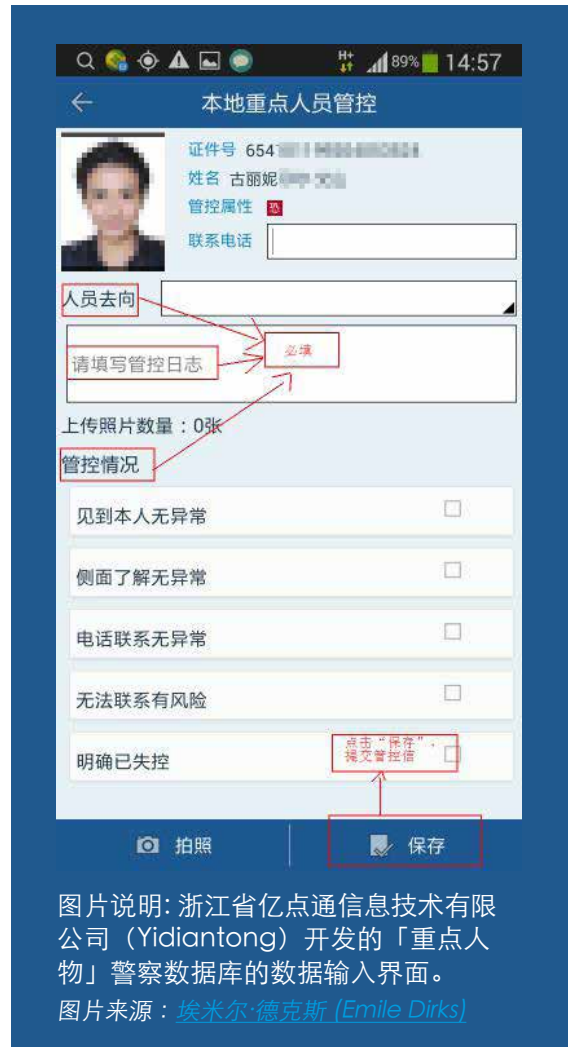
89% 14:57

本地重点人员管控

证件号 654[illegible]
姓名 古丽妮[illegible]
管控属性 恐
联系电话

人员去向

必填

请填写管控日志

上传照片数量：0张

管控情况

见到本人无异常

侧面了解无异常

电话联系无异常

无法联系有风险

明确已失控

点击“保存”，提交管控信

拍照

保存

图片说明: 浙江省亿点通信息技术有限公司（Yidiantong）开发的「重点人物」警察数据库的数据输入界面。

图片来源：埃米尔·德克斯 (Emile Dirks)